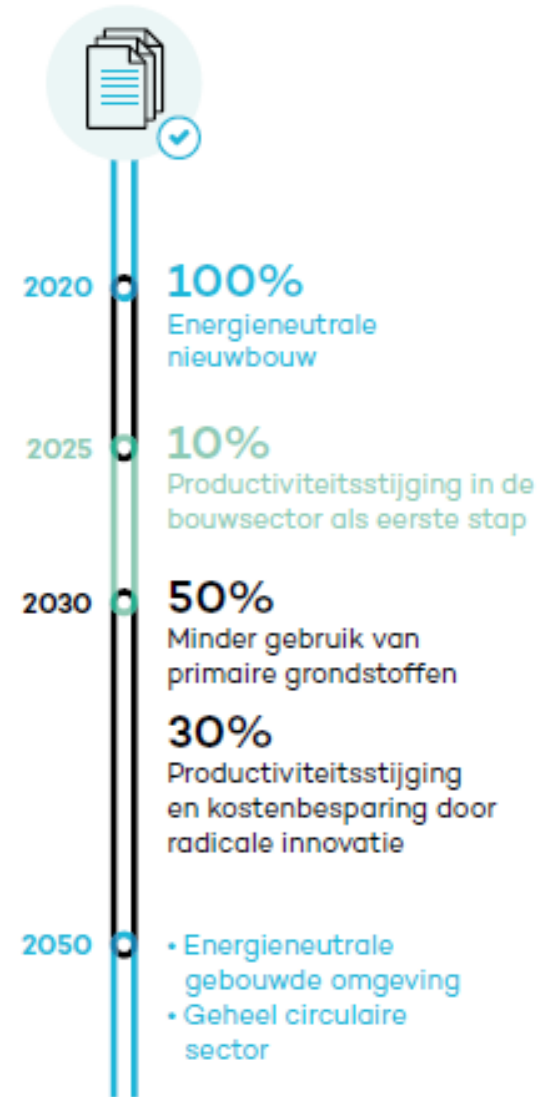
2020 100%
Energieneutrale nieuwbouw

2025 10%
Productiviteitsstijging in de bouwsector als eerste stap

2030 50%
Minder gebruik van primaire grondstoffen

30%
Productiviteitsstijging en kostenbesparing door radicale innovatie

2050
• Energieneutrale gebouwde omgeving
• Geheel circulaire sector